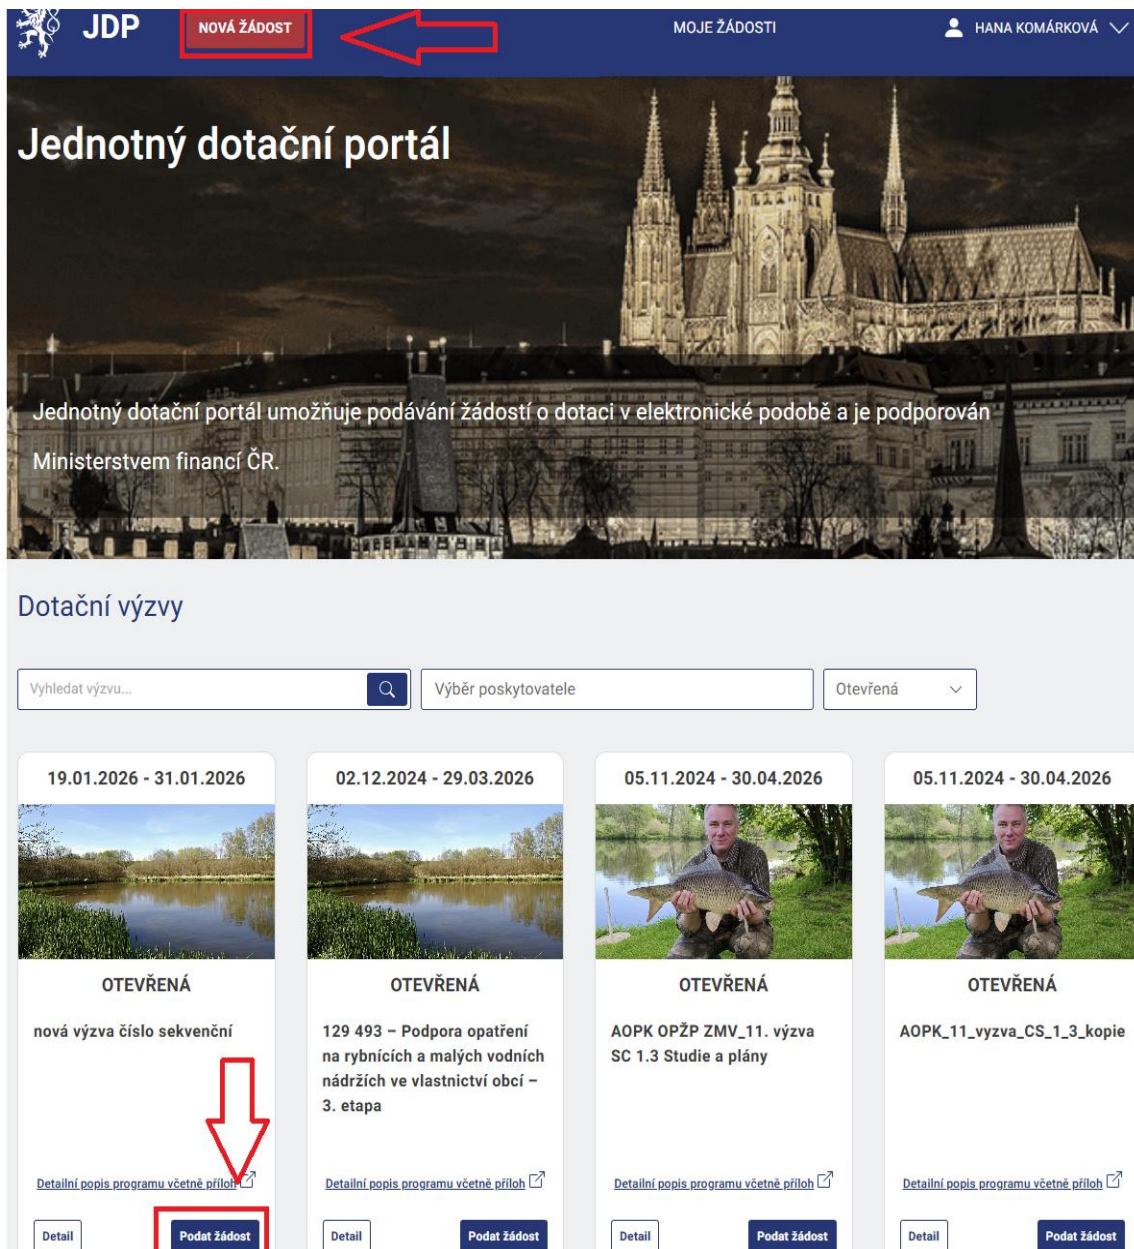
JDP NOVÁ ŽÁDOST MOJE ŽÁDOSTI HANA KOMÁRKOVÁ

Jednotný dotační portál

Jednotný dotační portál umožňuje podávání žádostí o dotaci v elektronické podobě a je podporován Ministerstvem financí ČR.

Dotační výzvy

Vyhledat výzvu...

Výběr poskytovatele

Otevřená

19.01.2026 - 31.01.2026

OTEVŘENÁ

nová výzva číslo sekvenční

Detailní popis programu včetně příloh

Detail

Podat žádost

02.12.2024 - 29.03.2026

OTEVŘENÁ

129 493 – Podpora opatření na rybnících a malých vodních nádržích ve vlastnictví obcí – 3. etapa

Detailní popis programu včetně příloh

Detail

Podat žádost

05.11.2024 - 30.04.2026

OTEVŘENÁ

AOPK OPŽP ZMV_11. výzva SC 1.3 Studie a plány

Detailní popis programu včetně příloh

Detail

Podat žádost

05.11.2024 - 30.04.2026

OTEVŘENÁ

AOPK_11_vyzva_CS_1_3_kopie

Detailní popis programu včetně příloh

Detail

Podat žádost